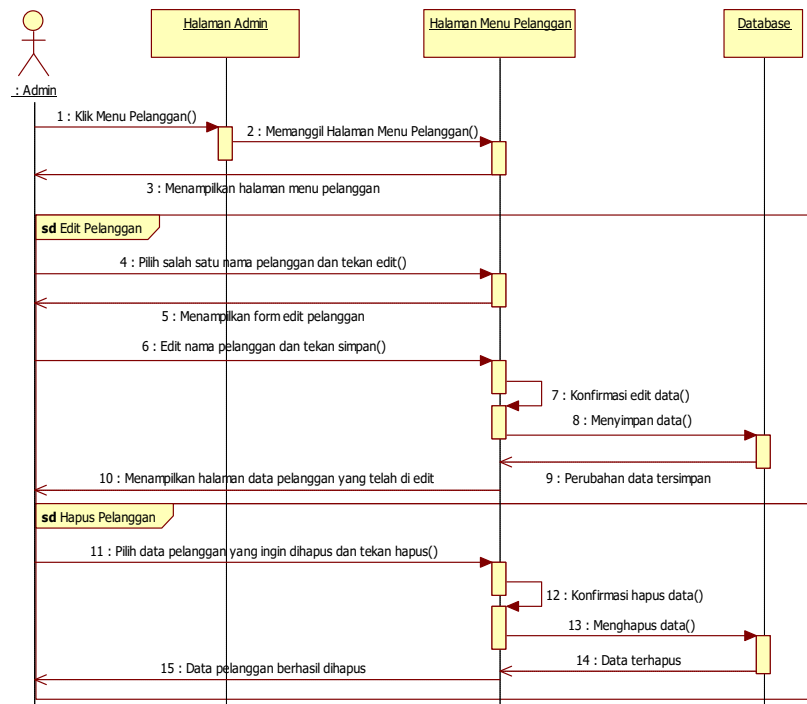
: Admin

Halaman Admin

Halaman Menu Pelanggan

Database

1 : Klik Menu Pelanggan()

2 : Memanggil Halaman Menu Pelanggan()

3 : Menampilkan halaman menu pelanggan

sd Edit Pelanggan

4 : Pilih salah satu nama pelanggan dan tekan edit()

5 : Menampilkan form edit pelanggan

6 : Edit nama pelanggan dan tekan simpan()

7 : Konfirmasi edit data()

8 : Menyimpan data()

9 : Perubahan data tersimpan

10 : Menampilkan halaman data pelanggan yang telah di edit

sd Hapus Pelanggan

11 : Pilih data pelanggan yang ingin dihapus dan tekan hapus()

12 : Konfirmasi hapus data()

13 : Menghapus data()

14 : Data terhapus

15 : Data pelanggan berhasil dihapus